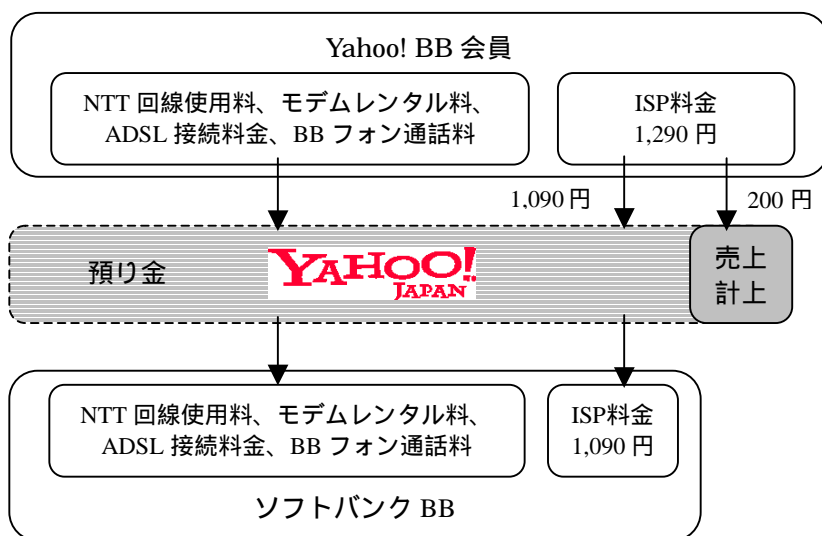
Yahoo! BB 会員

NTT 回線使用料、モデムレンタル料、ADSL 接続料金、BB フォン通話料

ISP料金
1,290 円

1,090 円

200 円

預り金

YAHOO! JAPAN

売上
計上

NTT 回線使用料、モデムレンタル料、ADSL 接続料金、BB フォン通話料

ISP料金
1,090 円

ソフトバンク BB